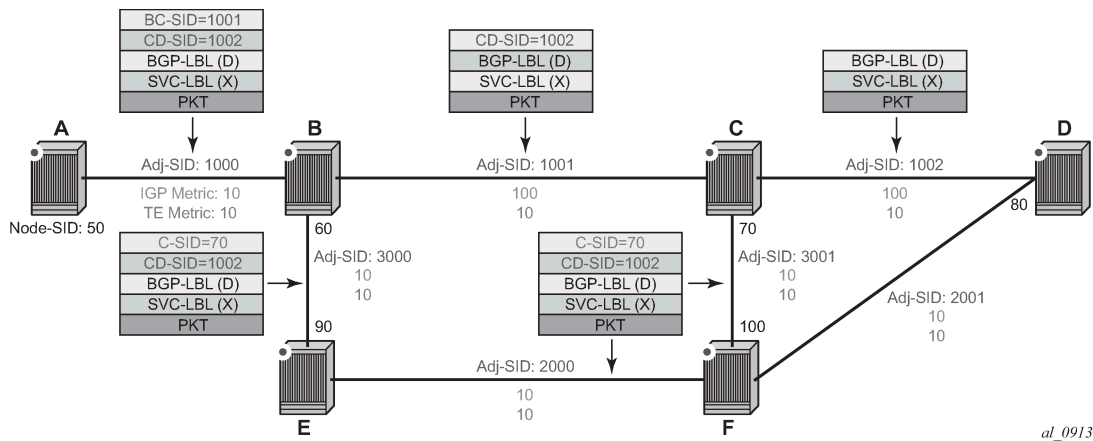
BC-SID=1001
CD-SID=1002
BGP-LBL (D)
SVC-LBL (X)
PKT

CD-SID=1002
BGP-LBL (D)
SVC-LBL (X)
PKT

BGP-LBL (D)
SVC-LBL (X)
PKT

A
B
C
D

Adj-SID: 1000
IGP Metric: 10
TE Metric: 10
Node-SID: 50

Adj-SID: 1001
100
10

Adj-SID: 1002
100
10

80

60
70

C-SID=70
CD-SID=1002
BGP-LBL (D)
SVC-LBL (X)
PKT

Adj-SID: 3000
10
10

C-SID=70
CD-SID=1002
BGP-LBL (D)
SVC-LBL (X)
PKT

Adj-SID: 3001
10
10

Adj-SID: 2001
10
10

90
100

Adj-SID: 2000
10
10

E
F

al_0913